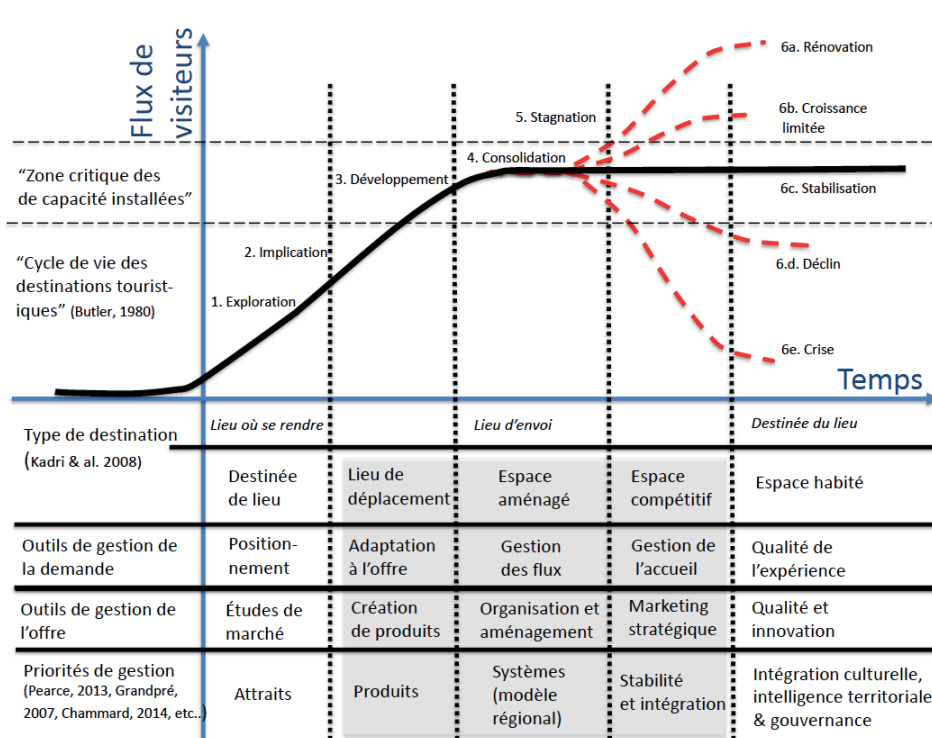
Flux de visiteurs

"Zone critique des de capacité installées"

"Cycle de vie des destinations touristiques" (Butler, 1980)

1. Exploration
2. Implication
3. Développement
4. Consolidation
5. Stagnation
6a. Rénovation
6b. Croissance limitée
6c. Stabilisation
6.d. Déclin
6e. Crise

Temps

| Type de destination (Kadri & al. 2008) | Lieu où se rendre | | Lieu d'envoi | | Destinée du lieu |
|---|---|---|---|---|---|
| | Destinée de lieu | Lieu de déplacement | Espace aménagé | Espace compétitif | Espace habité |
| Outils de gestion de la demande | Positionnement | Adaptation à l'offre | Gestion des flux | Gestion de l'accueil | Qualité de l'expérience |
| Outils de gestion de l'offre | Études de marché | Création de produits | Organisation et aménagement | Marketing stratégique | Qualité et innovation |
| Priorités de gestion (Pearce, 2013, Grandpré, 2007, Chammard, 2014, etc..) | Attraits | Produits | Systèmes (modèle régional) | Stabilité et intégration | Intégration culturelle, intelligence territoriale & gouvernance |